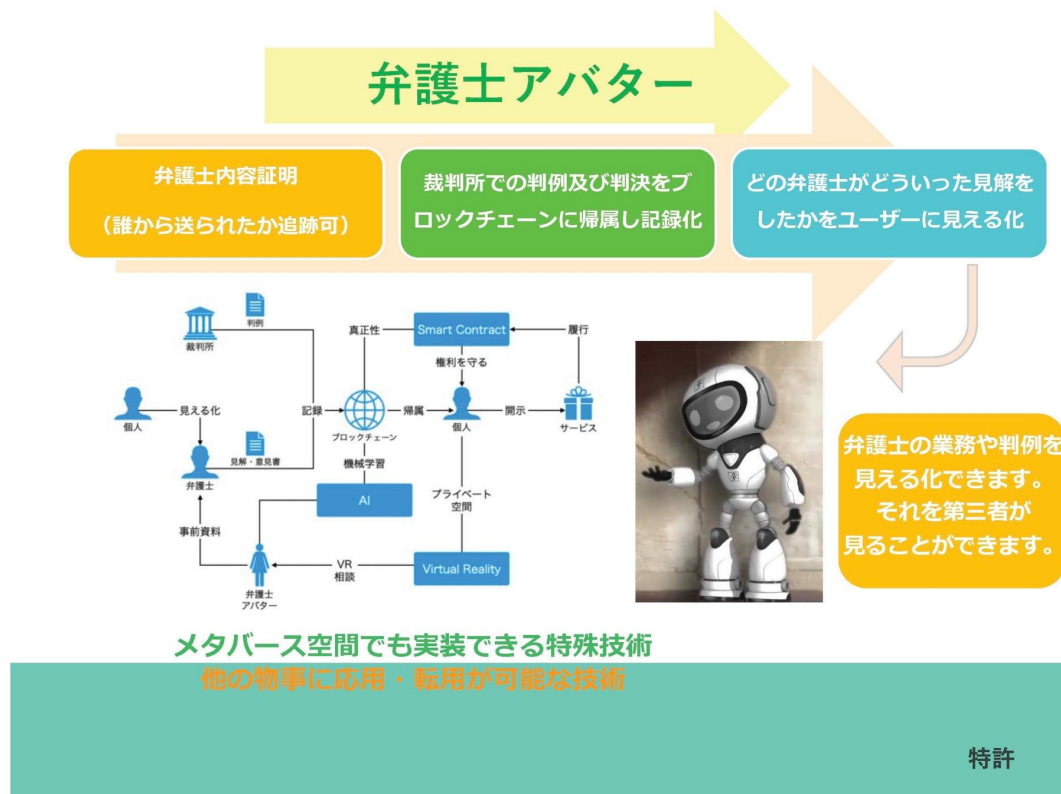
弁護士アバター

弁護士内容証明
（誰から送られたか追跡可）

裁判所での判例及び判決をブロックチェーンに帰属し記録化

どの弁護士がどういった見解をしたかをユーザーに見える化

判例
裁判所
個人
見える化
見解・意見書
弁護士
事前資料
記録
真正性
ブロックチェーン
機械学習
AI
Smart Contract
権利を守る
履行
帰属
個人
開示
サービス
プライベート空間
VR相談
Virtual Reality
弁護士アバター

弁護士の業務や判例を見える化できます。
それを第三者が見ることができます。

メタバース空間でも実装できる特殊技術
他の物事に応用・転用が可能な技術

特許